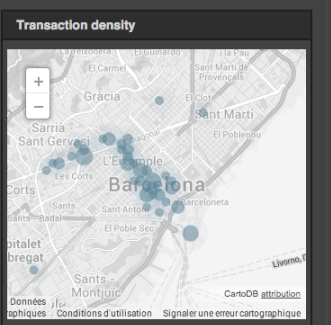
Transaction density

+
−

El Carmel
El Guinardó
Sant Martí de Provençals
Gràcia
El Clot
Sant Martí
Sarrià
Sant Gervasi
El Poblenou
Les Corts
L'Eixample
Corts
Barcelona
Sant Antoni
La Barceloneta
Sants - Badal
El Poble Sec
pitalet
bregat
Sants - Montjuïc
Livorno
Données
raphiques
Conditions d'utilisation
Signaler une erreur cartographique
CartoDB attribution